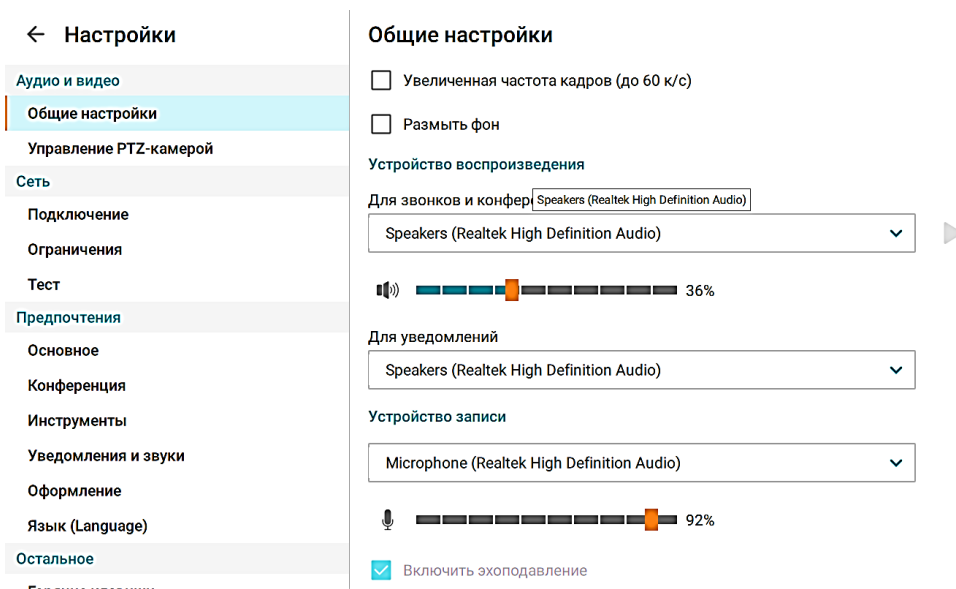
← Настройки

Аудио и видео

Общие настройки

Управление PTZ-камерой

Сеть

Подключение

Ограничения

Тест

Предпочтения

Основное

Конференция

Инструменты

Уведомления и звуки

Оформление

Язык (Language)

Остальное

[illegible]

Общие настройки

Увеличенная частота кадров (до 60 к/с)

Размыть фон

Устройство воспроизведения

Для звонков и конфер Speakers (Realtek High Definition Audio)

Speakers (Realtek High Definition Audio)

36%

Для уведомлений

Speakers (Realtek High Definition Audio)

Устройство записи

Microphone (Realtek High Definition Audio)

92%

Включить эхоподавление